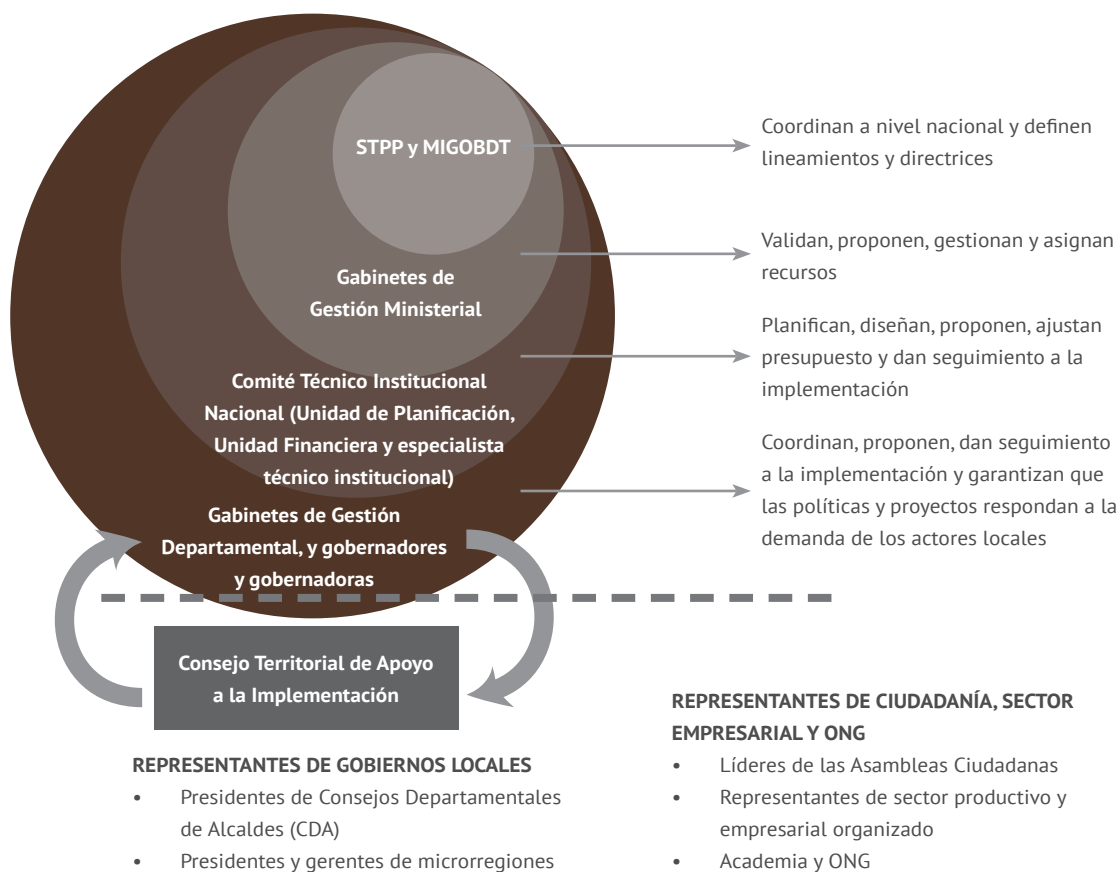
STPP y MIGOBDT

Coordinan a nivel nacional y definen lineamientos y directrices

Gabinetes de Gestión Ministerial

Validan, proponen, gestionan y asignan recursos

Comité Técnico Institucional Nacional (Unidad de Planificación, Unidad Financiera y especialista técnico institucional)

Planifican, diseñan, proponen, ajustan presupuesto y dan seguimiento a la implementación

Gabinetes de Gestión Departamental, y gobernadores y gobernadoras

Coordinan, proponen, dan seguimiento a la implementación y garantizan que las políticas y proyectos respondan a la demanda de los actores locales

Consejo Territorial de Apoyo a la Implementación

REPRESENTANTES DE GOBIERNOS LOCALES
- Presidentes de Consejos Departamentales de Alcaldes (CDA)
- Presidentes y gerentes de microrregiones

REPRESENTANTES DE CIUDADANÍA, SECTOR EMPRESARIAL Y ONG
- Líderes de las Asambleas Ciudadanas
- Representantes de sector productivo y empresarial organizado
- Academia y ONG